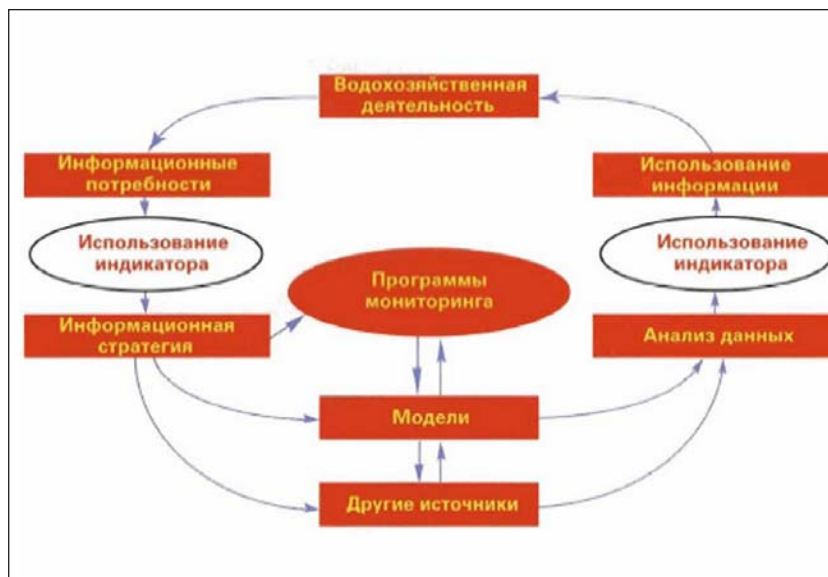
Водохозяйственная деятельность

Информационные потребности

Использование информации

Использование индикатора

Использование индикатора

Программы мониторинга

Информационная стратегия

Анализ данных

Модели

Другие источники